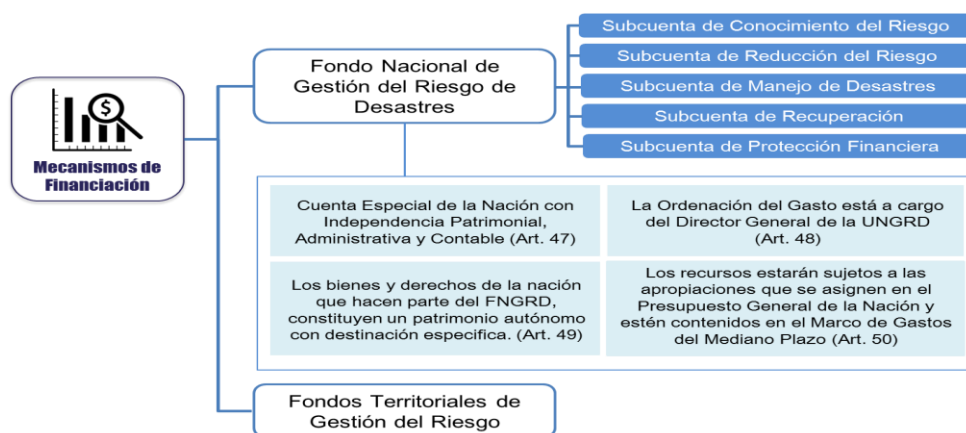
Mecanismos de Financiación

Fondo Nacional de Gestión del Riesgo de Desastres

Subcuenta de Conocimiento del Riesgo

Subcuenta de Reducción del Riesgo

Subcuenta de Manejo de Desastres

Subcuenta de Recuperación

Subcuenta de Protección Financiera

Cuenta Especial de la Nación con Independencia Patrimonial, Administrativa y Contable (Art. 47)

La Ordenación del Gasto está a cargo del Director General de la UNGRD (Art. 48)

Los bienes y derechos de la nación que hacen parte del FNGRD, constituyen un patrimonio autónomo con destinación especifica. (Art. 49)

Los recursos estarán sujetos a las apropiaciones que se asignen en el Presupuesto General de la Nación y estén contenidos en el Marco de Gastos del Mediano Plazo (Art. 50)

Fondos Territoriales de Gestión del Riesgo